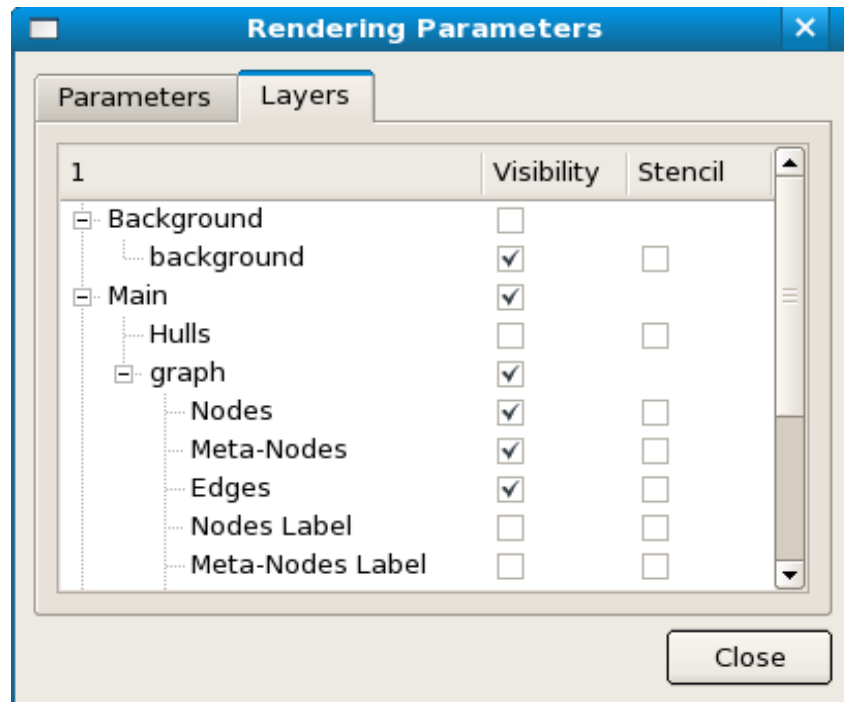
Rendering Parameters

Parameters | Layers

| 1 | Visibility | Stencil |
|---|---|---|
| Background | ☐ | |
| background | ☑ | ☐ |
| Main | ☑ | |
| Hulls | ☐ | ☐ |
| graph | ☑ | |
| Nodes | ☑ | ☐ |
| Meta-Nodes | ☑ | ☐ |
| Edges | ☑ | ☐ |
| Nodes Label | ☐ | ☐ |
| Meta-Nodes Label | ☐ | ☐ |

Close